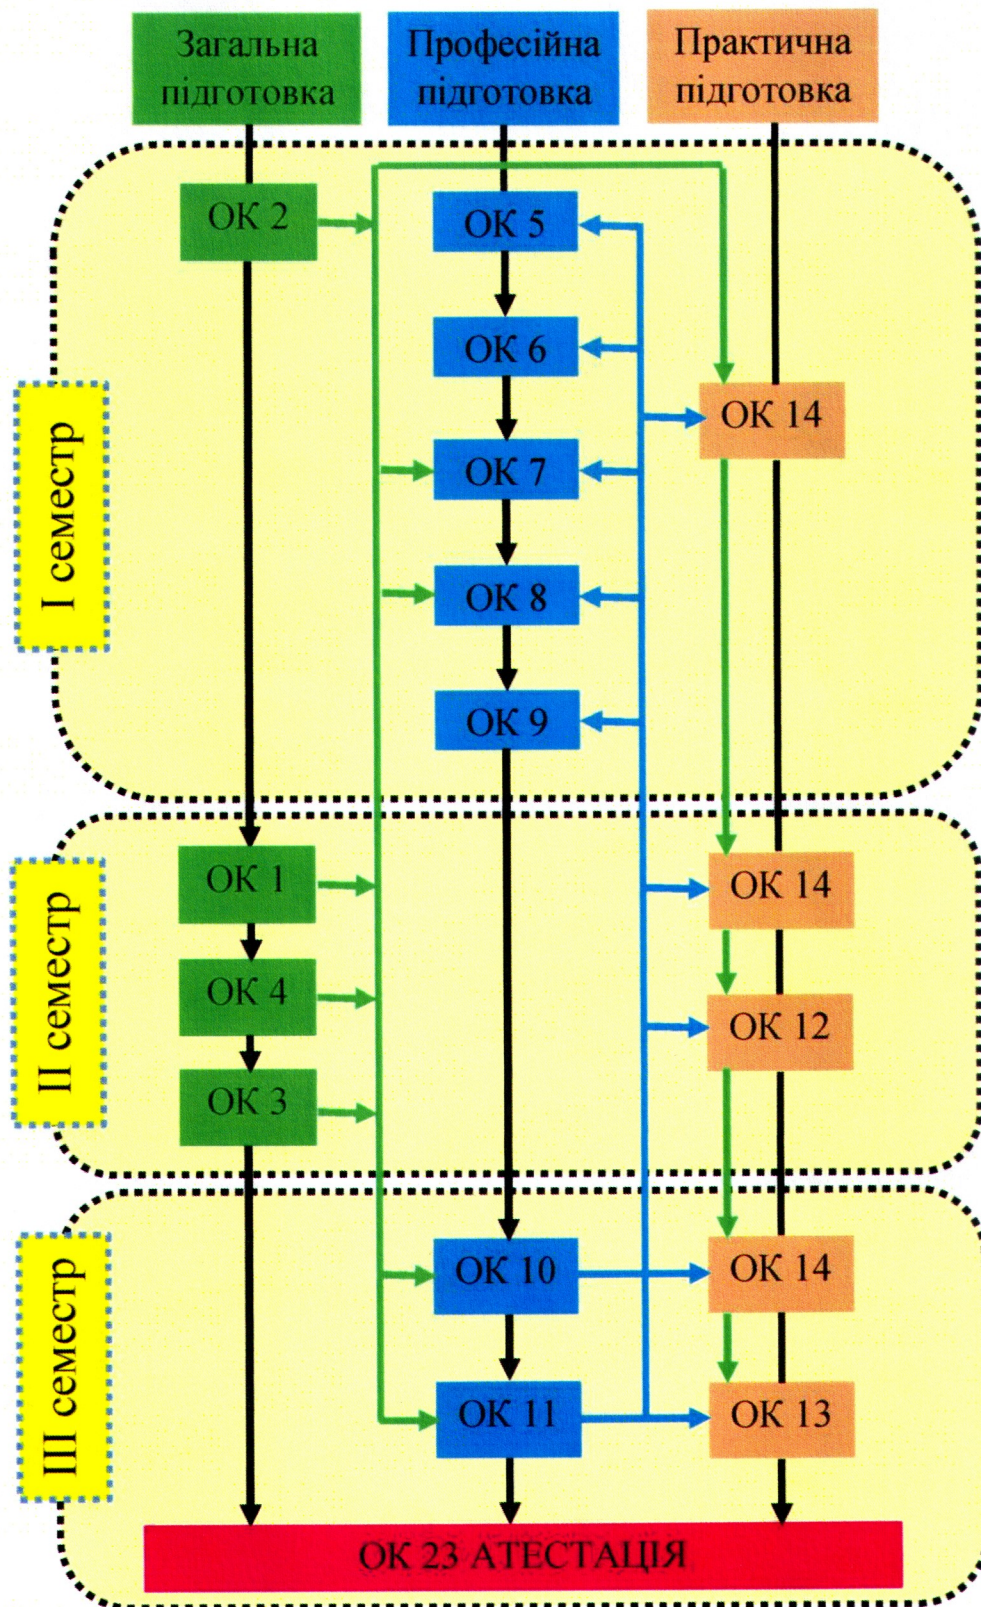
Загальна підготовка

Професійна підготовка

Практична підготовка

I семестр

ОК 2

ОК 5

ОК 6

ОК 14

ОК 7

ОК 8

ОК 9

II семестр

ОК 1

ОК 14

ОК 4

ОК 12

ОК 3

III семестр

ОК 10

ОК 14

ОК 11

ОК 13

ОК 23 АТЕСТАЦІЯ